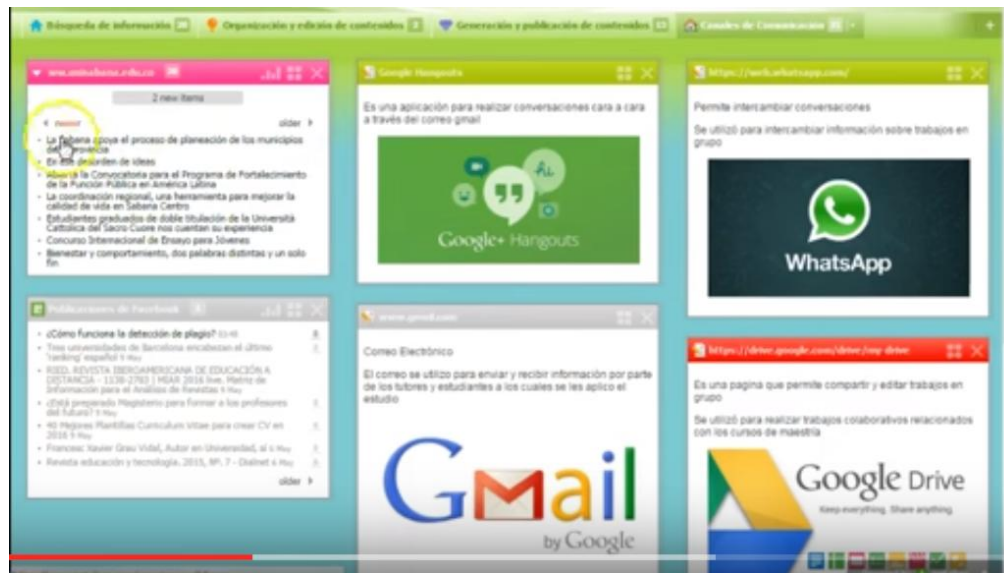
Búsqueda de información | Organización y edición de contenidos | Generación y publicación de contenidos | Canales de Comunicación

www.unisabana.edu.co

2 new items

newer | older

- La Sabana apoya el proceso de planeación de los municipios de la provincia
- En este desorden de ideas
- Abierta la Convocatoria para el Programa de Fortalecimiento de la Función Pública en América Latina
- La coordinación regional, una herramienta para mejorar la calidad de vida en Sabana Centro
- Estudiantes graduados de doble titulación de la Università Cattolica del Sacro Cuore nos cuentan su experiencia
- Concurso Internacional de Ensayo para Jóvenes
- Bienestar y comportamiento, dos palabras distintas y un solo fin

Publicaciones de Facebook

- ¿Cómo funciona la detección de plagio? 11:46
- Tres universidades de Barcelona encabezan el último 'ranking' español 9 May
- RIED. REVISTA IBEROAMERICANA DE EDUCACIÓN A DISTANCIA – 1138-2783 | MIAR 2016 live. Matriz de Información para el Análisis de Revistas 9 May
- ¿Está preparado Magisterio para formar a los profesores del futuro? 9 May
- 40 Mejores Plantillas Curriculum Vitae para crear CV en 2016 9 May
- Frances Xavier Grau Vidal, Autor en Universidad, el 5 May
- Revista educación y tecnología. 2015, Nº. 7 - Dialnet 4 May

older

Google Hangouts

Es una aplicación para realizar conversaciones cara a cara a través del correo gmail

Hi

Google+ Hangouts

www.gmail.com

Correo Electrónico

El correo se utilizo para enviar y recibir información por parte de los tutores y estudiantes a los cuales se les aplico el estudio

Gmail by Google

https://web.whatsapp.com/

Permite intercambiar conversaciones

Se utilizó para intercambiar información sobre trabajos en grupo

WhatsApp

https://drive.google.com/drive/my-drive

Es una pagina que permite compartir y editar trabajos en grupo

Se utilizó para realizar trabajos colaborativos relacionados con los cursos de maestria

Google Drive

Keep everything. Share anything.